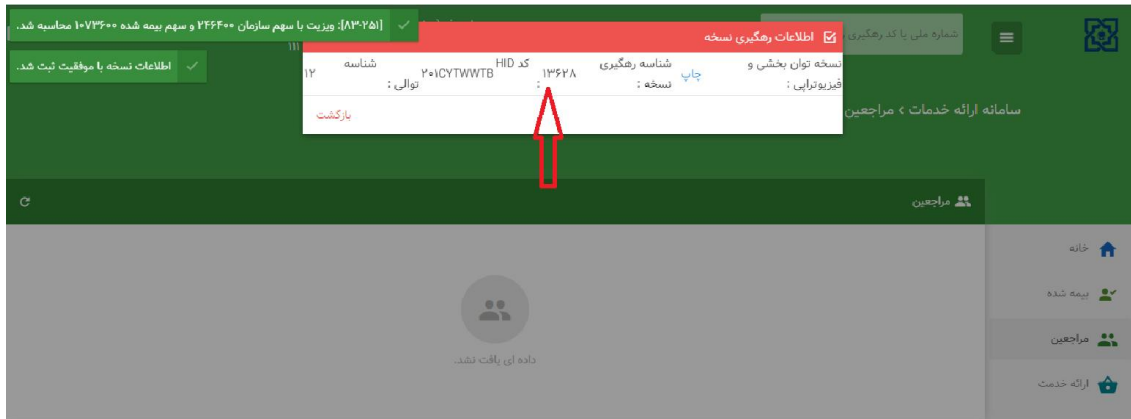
[۸۳-۲۵۱]: ویزیت با سهم سازمان ۲۴۶۴۰۰ و سهم بیمه شده ۱۰۷۳۶۰۰ محاسبه شد.

اطلاعات نسخه با موفقیت ثبت شد.

شماره ملی یا کد رهگیری

اطلاعات رهگیری نسخه

نسخه توان بخشی و فیزیوتراپی : چاپ

شناسه رهگیری نسخه : ۱۳۶۲۸

کد HID ۲۰۱CYTWWTB

شناسه توالی : ۱۲

بازگشت

سامانه ارائه خدمات › مراجعین

مراجعین

خانه

بیمه شده

مراجعین

ارائه خدمت

داده ای یافت نشد.